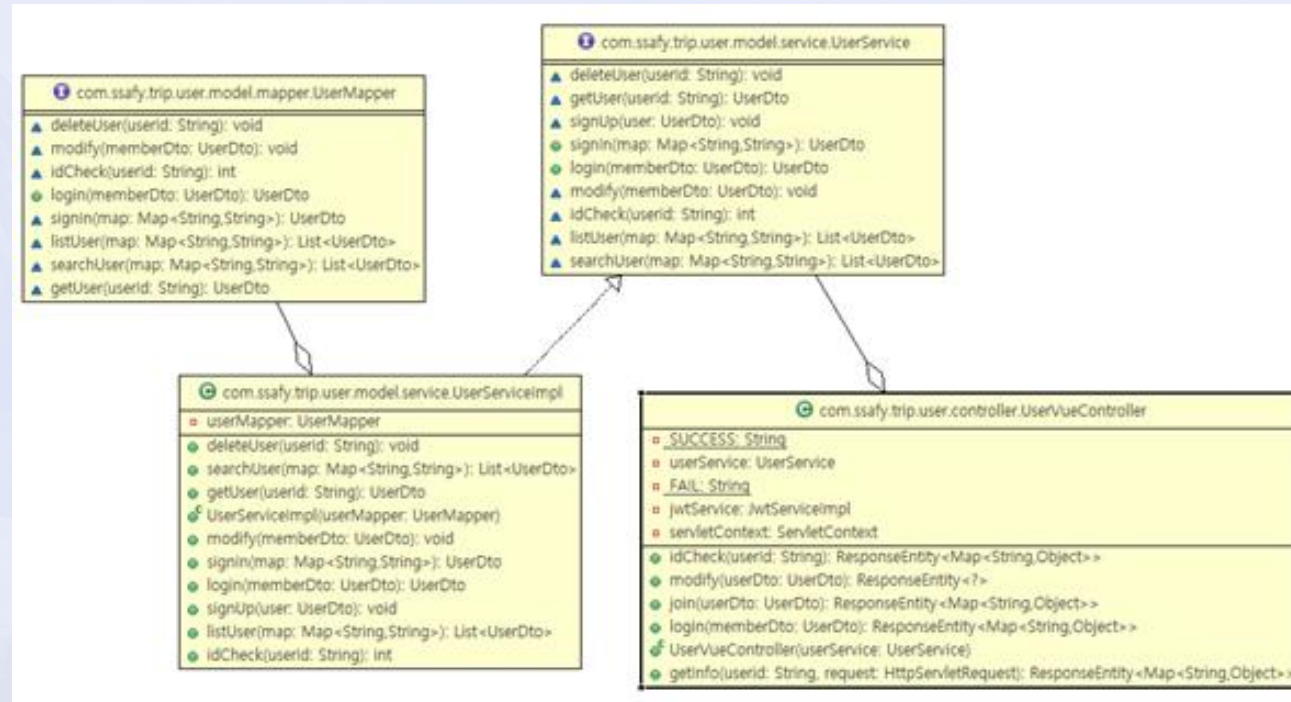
com.ssafy.trip.user.model.mapper.UserMapper

deleteUser(userid: String): void
modify(memberDto: UserDto): void
idCheck(userid: String): int
login(memberDto: UserDto): UserDto
signin(map: Map<String,String>): UserDto
listUser(map: Map<String,String>): List<UserDto>
searchUser(map: Map<String,String>): List<UserDto>
getUser(userid: String): UserDto

com.ssafy.trip.user.model.service.UserService

deleteUser(userid: String): void
getUser(userid: String): UserDto
signUp(user: UserDto): void
signin(map: Map<String,String>): UserDto
login(memberDto: UserDto): UserDto
modify(memberDto: UserDto): void
idCheck(userid: String): int
listUser(map: Map<String,String>): List<UserDto>
searchUser(map: Map<String,String>): List<UserDto>

com.ssafy.trip.user.model.service.UserServiceImpl

userMapper: UserMapper
deleteUser(userid: String): void
searchUser(map: Map<String,String>): List<UserDto>
getUser(userid: String): UserDto
UserServiceImpl(userMapper: UserMapper)
modify(memberDto: UserDto): void
signin(map: Map<String,String>): UserDto
login(memberDto: UserDto): UserDto
signUp(user: UserDto): void
listUser(map: Map<String,String>): List<UserDto>
idCheck(userid: String): int

com.ssafy.trip.user.controller.UserVueController

SUCCESS: String
userService: UserService
FAIL: String
jwtService: JwtServiceImpl
servletContext: ServletContext
idCheck(userid: String): ResponseEntity<Map<String,Object>>
modify(userDto: UserDto): ResponseEntity<?>
join(userDto: UserDto): ResponseEntity<Map<String,Object>>
login(memberDto: UserDto): ResponseEntity<Map<String,Object>>
UserVueController(userService: UserService)
getInfo(userid: String, request: HttpServletRequest): ResponseEntity<Map<String,Object>>